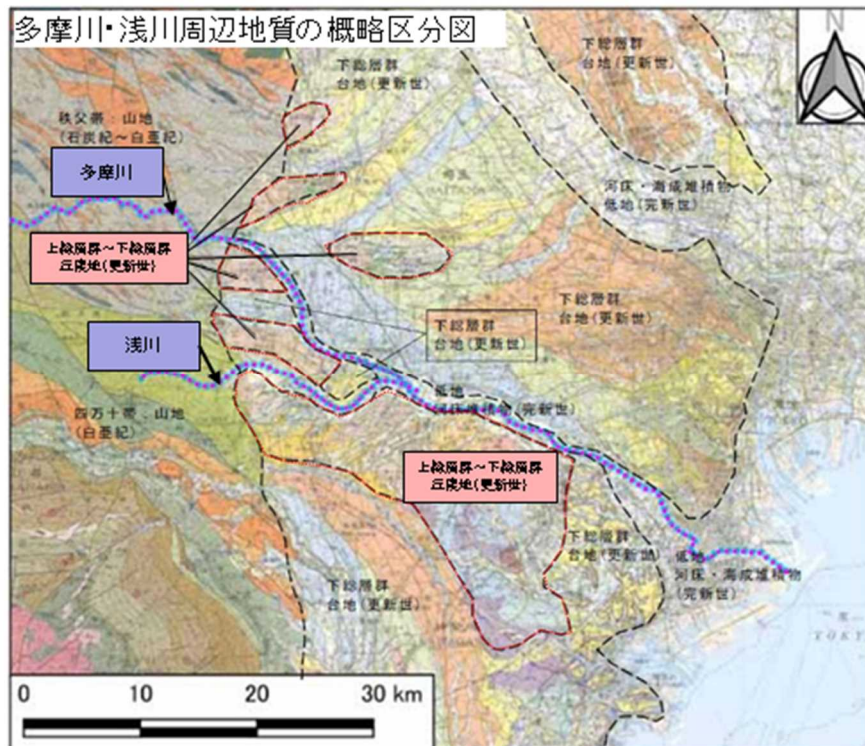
多摩川・浅川周辺地質の概略区分図

N

下総層群
台地（更新世）

下総層群
台地（更新世）

秩父帯：山地
（石炭紀〜白亜紀）

多摩川

河床・海成堆積物
低地（完新世）

上総層群〜下総層群
丘陵地（更新世）

下総層群
台地（更新世）

浅川

下総層群
台地（更新世）

低地
（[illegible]）（完新世）

四万十帯：山地
（白亜紀）

上総層群〜下総層群
丘陵地（更新世）

下総層群
台地（更新世）

低地
河床・海成堆積物
（完新世）

下総層群
台地（更新世）

TOKY

0　10　20　30 km